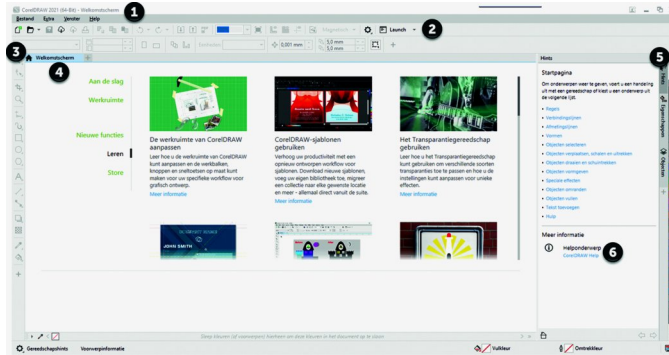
CorelDRAW 2021 (64-Bit) - Welkomstscherm
1
Bestand Extra Venster Help
Launch
2
0,001 mm
5,0 mm
5,0 mm
3
Welkomstscherm
4
Hints
5
Aan de slag
Werkruimte
Nieuwe functies
Leren
Store
De werkruimte van CorelDRAW aanpassen
Leer hoe u de werkruimte van CorelDRAW kunt aanpassen en de werkbalken, knoppen en sneltoetsen op maat kunt maken voor uw specifieke workflow voor grafisch ontwerp.
Meer informatie
CorelDRAW-sjablonen gebruiken
Verhoog uw productiviteit met een opnieuw ontworpen workflow voor sjablonen. Download nieuwe sjablonen, voeg uw eigen bibliotheek toe, migreer een collectie naar elke gewenste locatie en meer - allemaal direct vanuit de suite.
Meer informatie
Het Transparantiegereedschap gebruiken
Leer hoe u het Transparantiegereedschap kunt gebruiken om verschillende soorten transparanties toe te passen en hoe u de instellingen kunt aanpassen voor unieke effecten.
Meer informatie
JOHN SMITH
Startpagina
Om ondersteuning te krijgen, voert u een handeling uit met een gereedschap of klikt u een onderwerp uit de volgende lijst.
Regels
Verbindingslijnen
Afmetingslijnen
Vormen
Objecten selecteren
Objecten verplaatsen, schalen en uitrekken
Objecten draaien en schuintrekken
Objecten vormgeven
Speciale effecten
Objecten omranden
Objecten vullen
Tekst toevoegen
Hulp
Meer informatie
Helponderwerp
CorelDRAW Help
6
Hints
Eigenschappen
Objecten
Sleep kleuren (of voorwerpen) hierheen om deze kleuren op te slaan met het document op te slaan
Gereedschapshints
Voorwerpinformatie
Vulkleur
Omtrekkleur